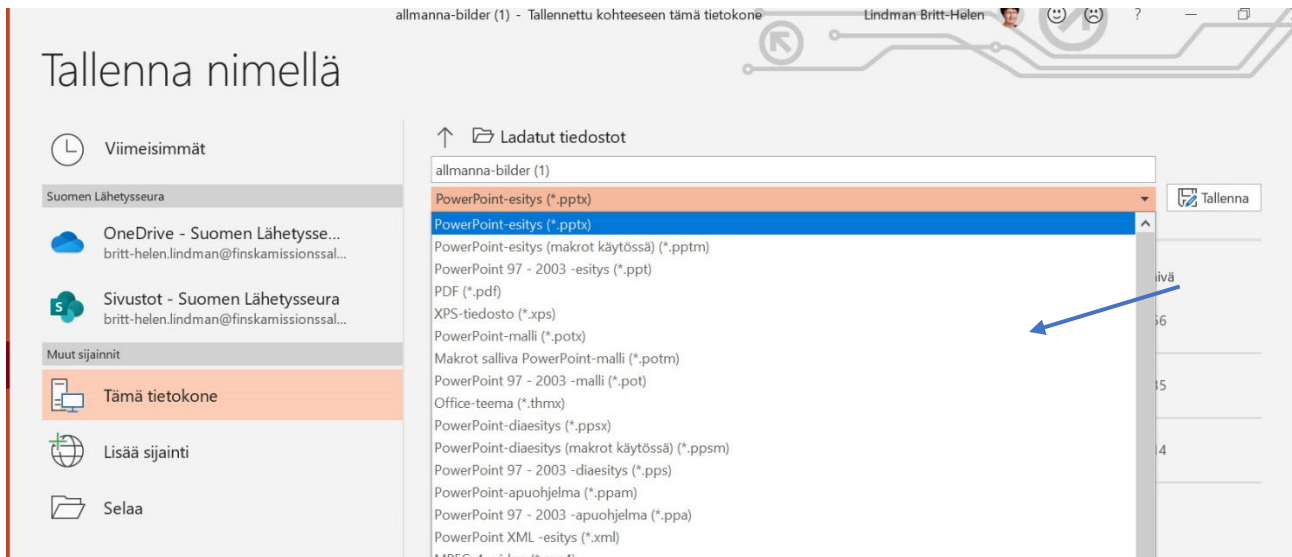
allmanna-bilder (1) - Tallennettu kohteeseen tämä tietokone

Lindman Britt-Helen

?

Tallenna nimellä

Viimeisimmät

Suomen Lähetysseura

OneDrive - Suomen Lähetysse...
britt-helen.lindman@finskamissionssal...

Sivustot - Suomen Lähetysseura
britt-helen.lindman@finskamissionssal...

Muut sijainnit

Tämä tietokone

Lisää sijainti

Selaa

Ladatut tiedostot

allmanna-bilder (1)

PowerPoint-esitys (*.pptx)

Tallenna

PowerPoint-esitys (*.pptx)
PowerPoint-esitys (makrot käytössä) (*.pptm)
PowerPoint 97 - 2003 -esitys (*.ppt)
PDF (*.pdf)
XPS-tiedosto (*.xps)
PowerPoint-malli (*.potx)
Makrot salliva PowerPoint-malli (*.potm)
PowerPoint 97 - 2003 -malli (*.pot)
Office-teema (*.thmx)
PowerPoint-diaesitys (*.ppsx)
PowerPoint-diaesitys (makrot käytössä) (*.ppsm)
PowerPoint 97 - 2003 -diaesitys (*.pps)
PowerPoint-apuohjelma (*.ppam)
PowerPoint 97 - 2003 -apuohjelma (*.ppa)
PowerPoint XML -esitys (*.xml)
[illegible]

ivä
56
35
14